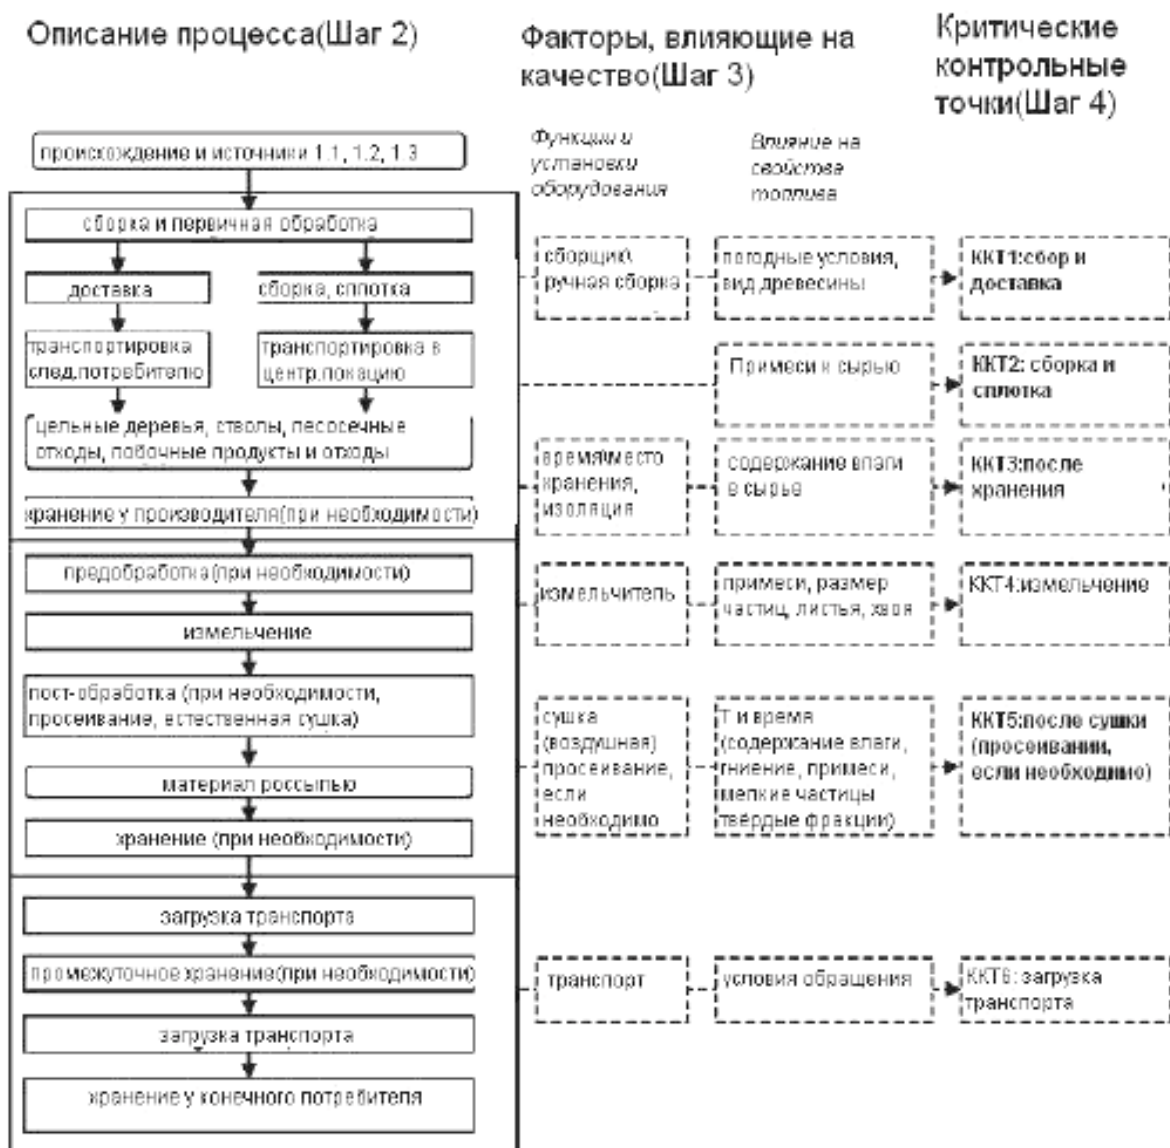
Описание процесса(Шаг 2)

Факторы, влияющие на качество(Шаг 3)

Критические контрольные точки(Шаг 4)

Функции и установки оборудования

Влияние на свойства топлива

происхождение и источники 1.1, 1.2, 1.3

сборка и первичная обработка

доставка

сборка, сплотка

транспортировка след.потребителю

транспортировка в центр.локацию

цельные деревья, стволы, лесосечные отходы, побочные продукты и отходы

хранение у производителя(при необходимости)

предобработка(при необходимости)

измельчение

пост-обработка (при необходимости, просеивание, естественная сушка)

материал россыпью

хранение (при необходимости)

загрузка транспорта

промежуточное хранение(при необходимости)

загрузка транспорта

хранение у конечного потребителя

сборщик\ ручная сборка

погодные условия, вид древесины

ККТ1:сбор и доставка

Примеси к сырью

ККТ2: сборка и сплотка

время\место хранения, изоляция

содержание влаги в сырье

ККТ3:после хранения

измельчитель

примеси, размер частиц, листья, хвоя

ККТ4:измельчение

сушка (воздушная) просеивание, если необходимо

Т и время (содержание влаги, гниение, примеси, мелкие частицы твердые фракции)

ККТ5:после сушки (просеивании, если необходимо)

транспорт

условия обращения

ККТ6: загрузка транспорта